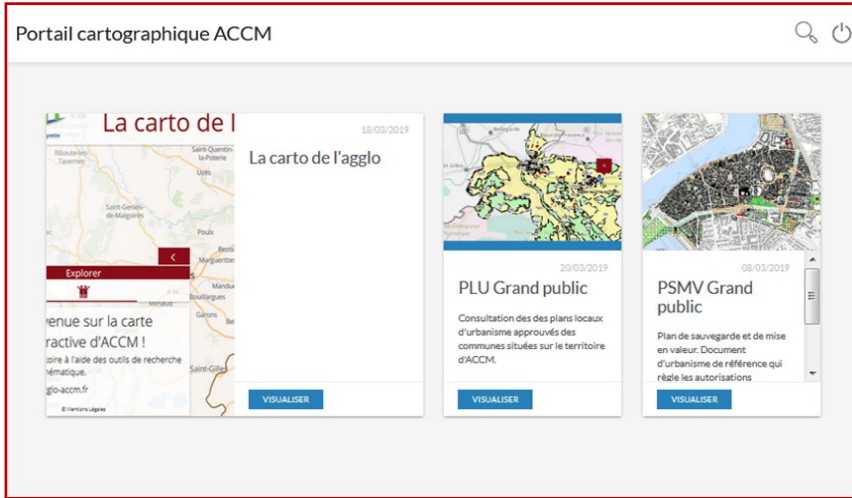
Portail cartographique ACCM

La carto de l

Explorer

venue sur la carte
ractive d'ACCM !
oire à l'aide des outils de recherche
hématique.
glo-accm.fr

18/03/2019

La carto de l'agglo

VISUALISER

20/03/2019

PLU Grand public

Consultation des des plans locaux d'urbanisme approuvés des communes situées sur le territoire d'ACCM.

VISUALISER

08/03/2019

PSMV Grand public

Plan de sauvegarde et de mise en valeur. Document d'urbanisme de référence qui règle les autorisations

VISUALISER